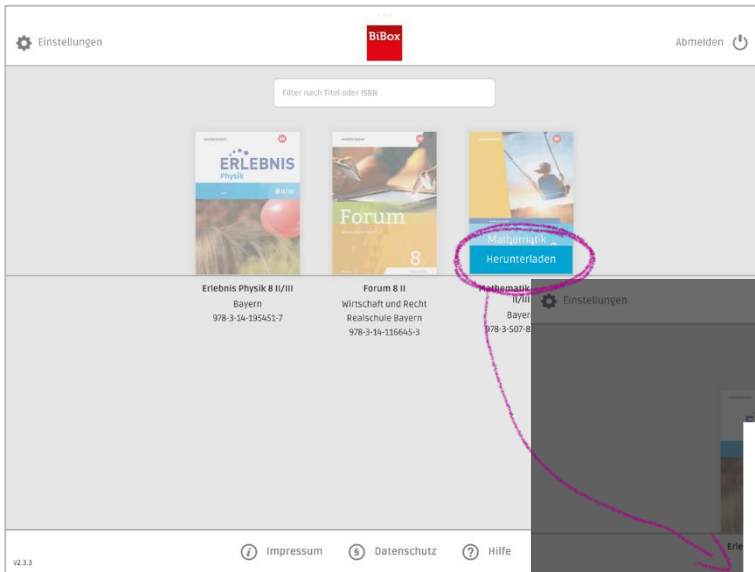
Einstellungen

BiBox

Abmelden

Filter nach Titel oder ISBN

ERLEBNIS
Physik
8 II/III

Forum
8

Mathematik

Herunterladen

Erlebnis Physik 8 II/III
Bayern
978-3-14-195451-7

Forum 8 II
Wirtschaft und Recht
Realschule Bayern
978-3-14-116645-3

Mathematik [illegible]
II/III
Bayer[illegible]
978-3-507-8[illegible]

Einstellungen

Erle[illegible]

v2.3.3

Impressum

Datenschutz

Hilfe